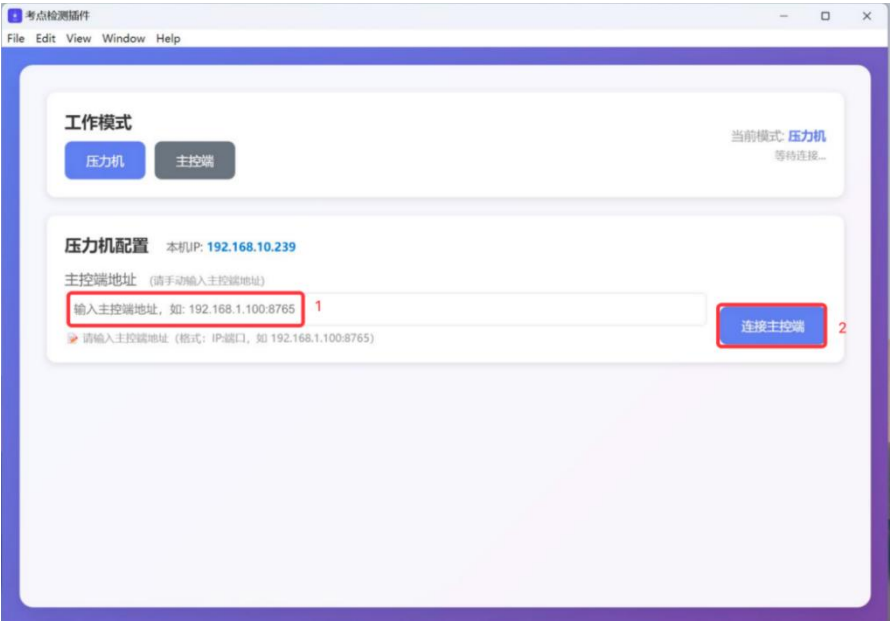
考点检测插件

File Edit View Window Help

工作模式

压力机 主控端

当前模式: 压力机
等待连接...

压力机配置 本机IP: 192.168.10.239

主控端地址 (请手动输入主控端地址)

输入主控端地址，如: 192.168.1.100:8765 1

连接主控端 2

请输入主控端地址 (格式: IP:端口，如 192.168.1.100:8765)